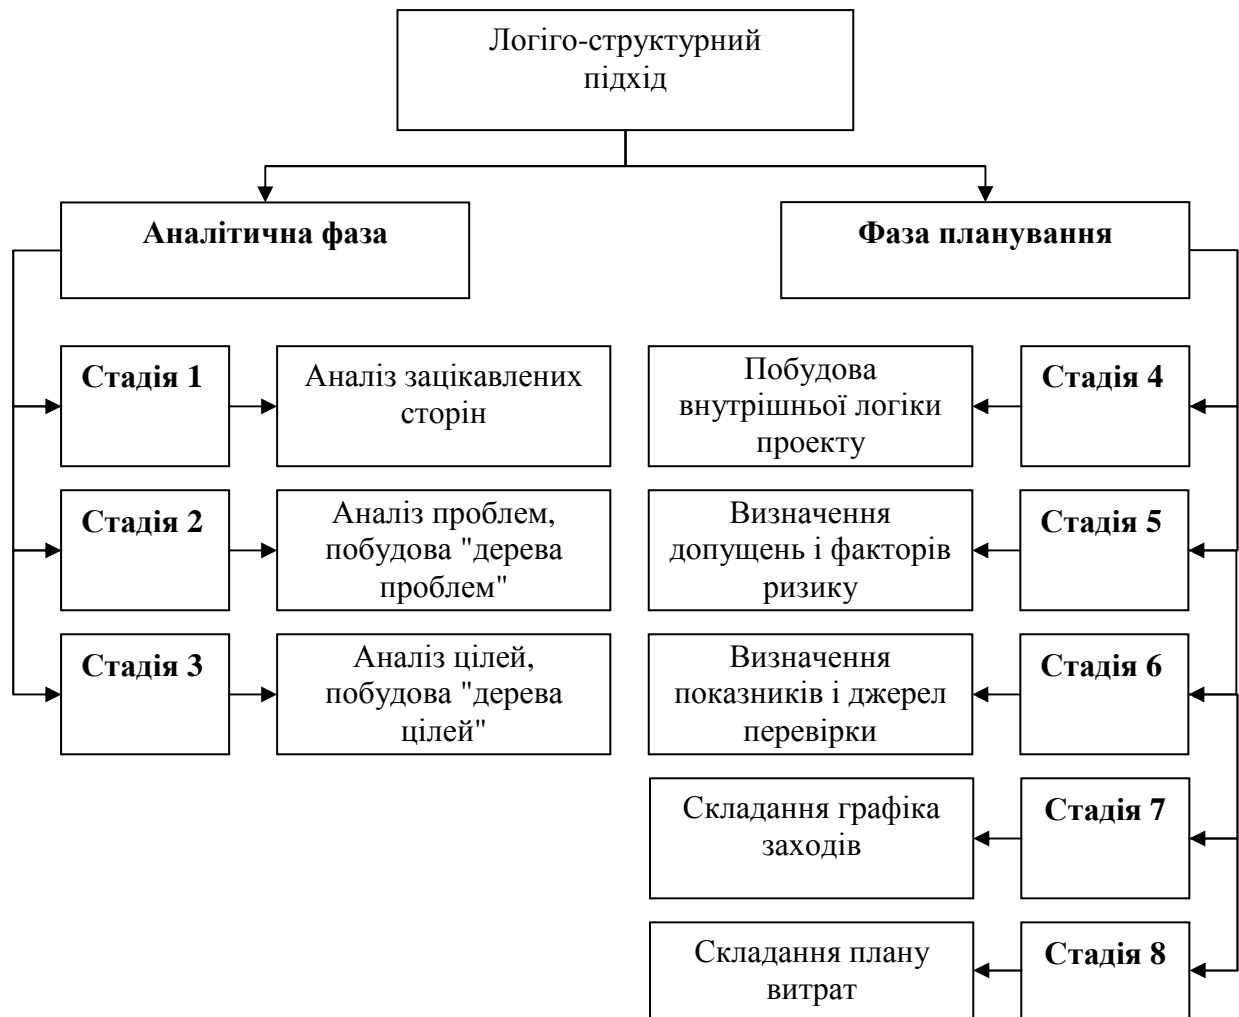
Логіго-структурний підхід

Аналітична фаза

Фаза планування

Стадія 1

Аналіз зацікавлених сторін

Стадія 2

Аналіз проблем, побудова "дерева проблем"

Стадія 3

Аналіз цілей, побудова "дерева цілей"

Побудова внутрішньої логіки проекту

Стадія 4

Визначення допущень і факторів ризику

Стадія 5

Визначення показників і джерел перевірки

Стадія 6

Складання графіка заходів

Стадія 7

Складання плану витрат

Стадія 8